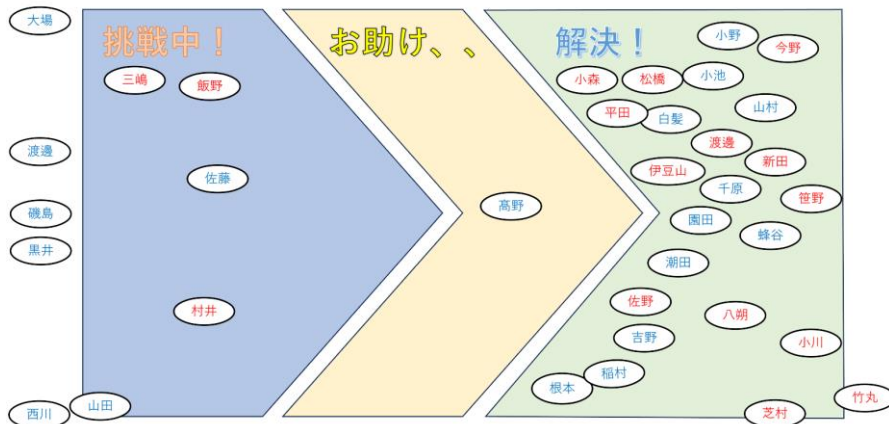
大場

渡邊

磯島

黒井

西川

挑戦中！

三嶋

飯野

佐藤

村井

山田

お助け、、

髙野

解決！

小野

今野

小森

松橋

小池

平田

白髪

山村

渡邊

伊豆山

新田

千原

笹野

園田

蜂谷

潮田

佐野

八朔

吉野

小川

稲村

根本

芝村

竹丸